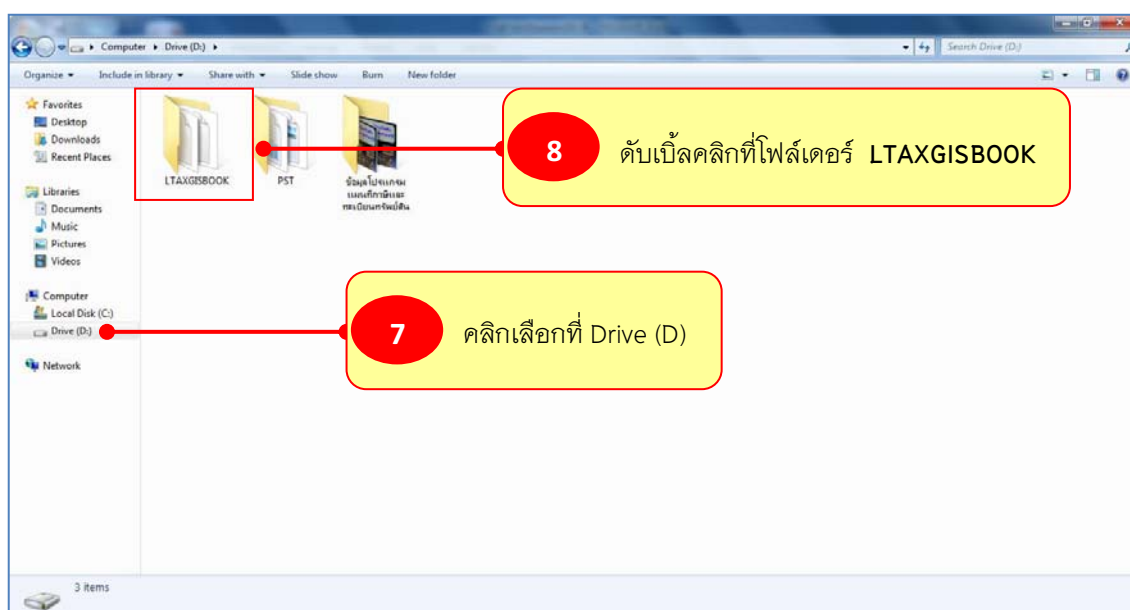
Computer ▸ Drive (D:) ▸

Search Drive (D:)

Organize ▾ Include in library ▾ Share with ▾ Slide show Burn New folder

Favorites
Desktop
Downloads
Recent Places

Libraries
Documents
Music
Pictures
Videos

Computer
Local Disk (C:)
Drive (D:)

Network

LTAXGISBOOK

PST

ข้อมูลโปรแกรมแผนที่ภาษีและทะเบียนทรัพย์สิน

8 ดับเบิ้ลคลิกที่โฟล์เดอร์ LTAXGISBOOK

7 คลิกเลือกที่ Drive (D)

3 items